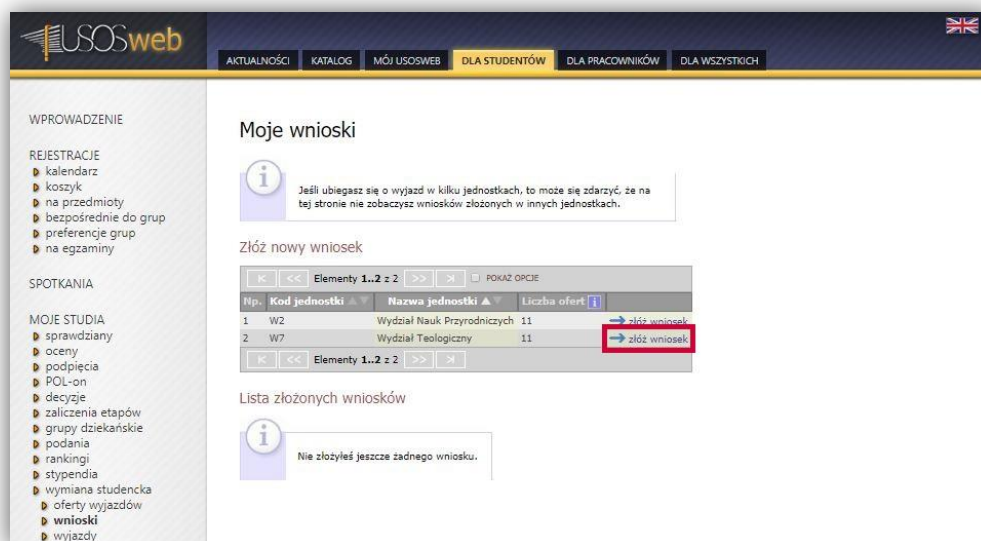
USOSweb

AKTUALNOŚCI KATALOG MÓJ USOSWEB DLA STUDENTÓW DLA PRACOWNIKÓW DLA WSZYSTKICH

WPROWADZENIE

REJESTRACJE
kalendarz
koszyk
na przedmioty
bezpośrednie do grup
preferencje grup
na egzaminy

SPOTKANIA

MOJE STUDIA
sprawdziany
oceny
podpięcia
POL-on
decyzje
zaliczenia etapów
grupy dziekańskie
podania
rankingi
stypendia
wymiana studencka
oferty wyjazdów
wnioski
wyjazdy

Moje wnioski

Jeśli ubiegasz się o wyjazd w kilku jednostkach, to może się zdarzyć, że na tej stronie nie zobaczysz wniosków złożonych w innych jednostkach.

Złóż nowy wniosek

Elementy 1..2 z 2 POKAŻ OPCJE

| Np. | Kod jednostki | Nazwa jednostki | Liczba ofert | |
|---|---|---|---|---|
| 1 | W2 | Wydział Nauk Przyrodniczych | 11 | złóż wniosek |
| 2 | W7 | Wydział Teologiczny | 11 | złóż wniosek |

Elementy 1..2 z 2

Lista złożonych wniosków

Nie złożyłeś jeszcze żadnego wniosku.